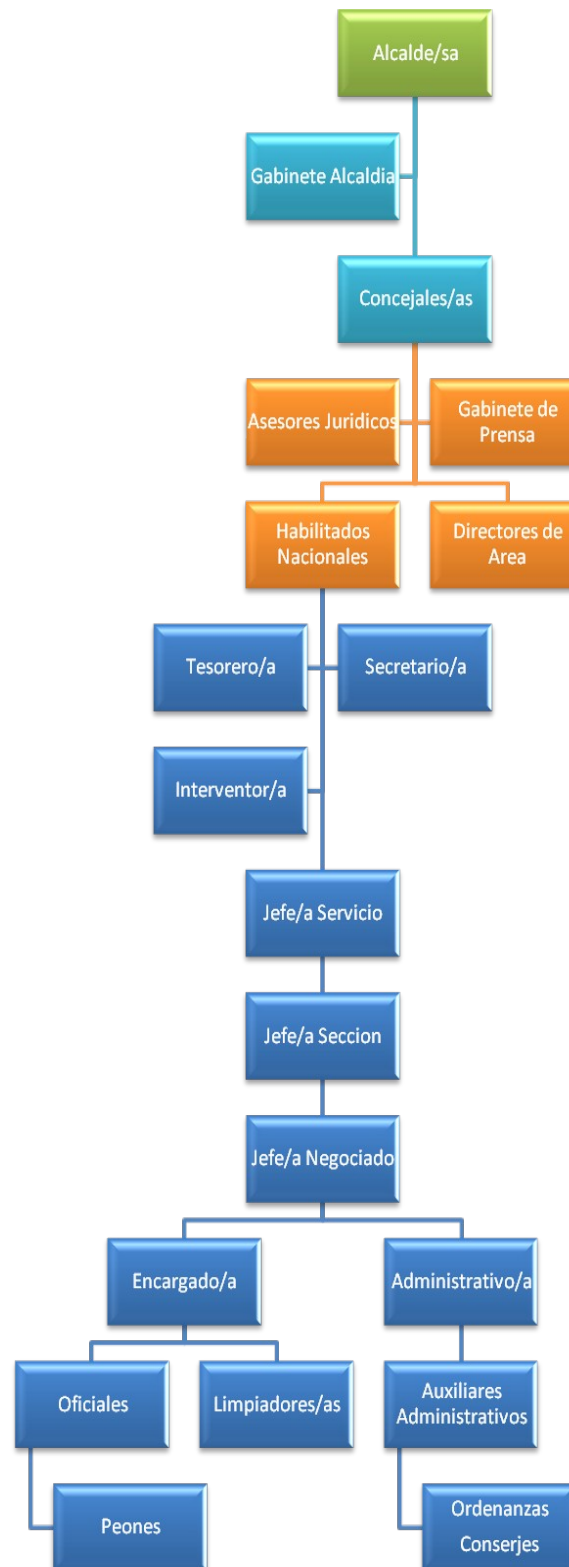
Alcalde/sa

Gabinete Alcaldia

Concejales/as

Asesores Juridicos

Gabinete de Prensa

Habilitados Nacionales

Directores de Area

Tesorero/a

Secretario/a

Interventor/a

Jefe/a Servicio

Jefe/a Seccion

Jefe/a Negociado

Encargado/a

Administrativo/a

Oficiales

Limpiadores/as

Auxiliares Administrativos

Peones

Ordenanzas Conserjes